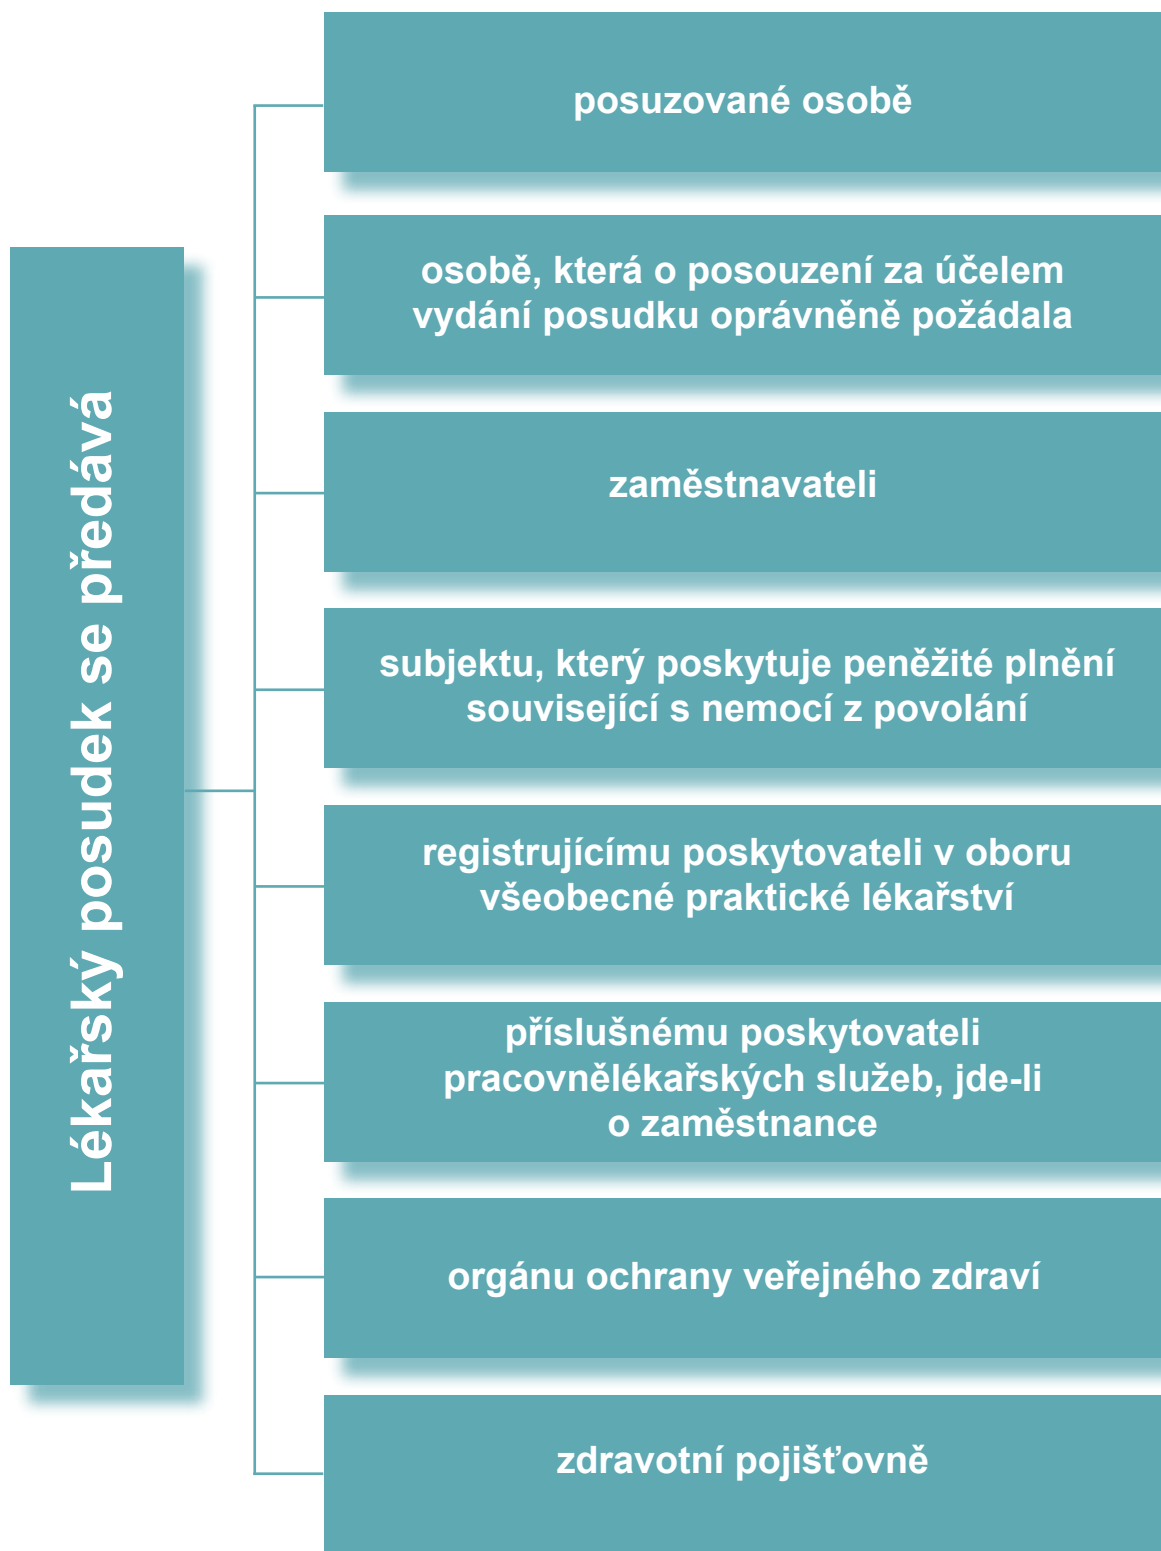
Lékařský posudek se předává

posuzované osobě

osobě, která o posouzení za účelem vydání posudku oprávněně požádala

zaměstnavateli

subjektu, který poskytuje peněžité plnění související s nemocí z povolání

registrujícímu poskytovateli v oboru všeobecné praktické lékařství

příslušnému poskytovateli pracovnělékařských služeb, jde-li o zaměstnance

orgánu ochrany veřejného zdraví

zdravotní pojišťovně